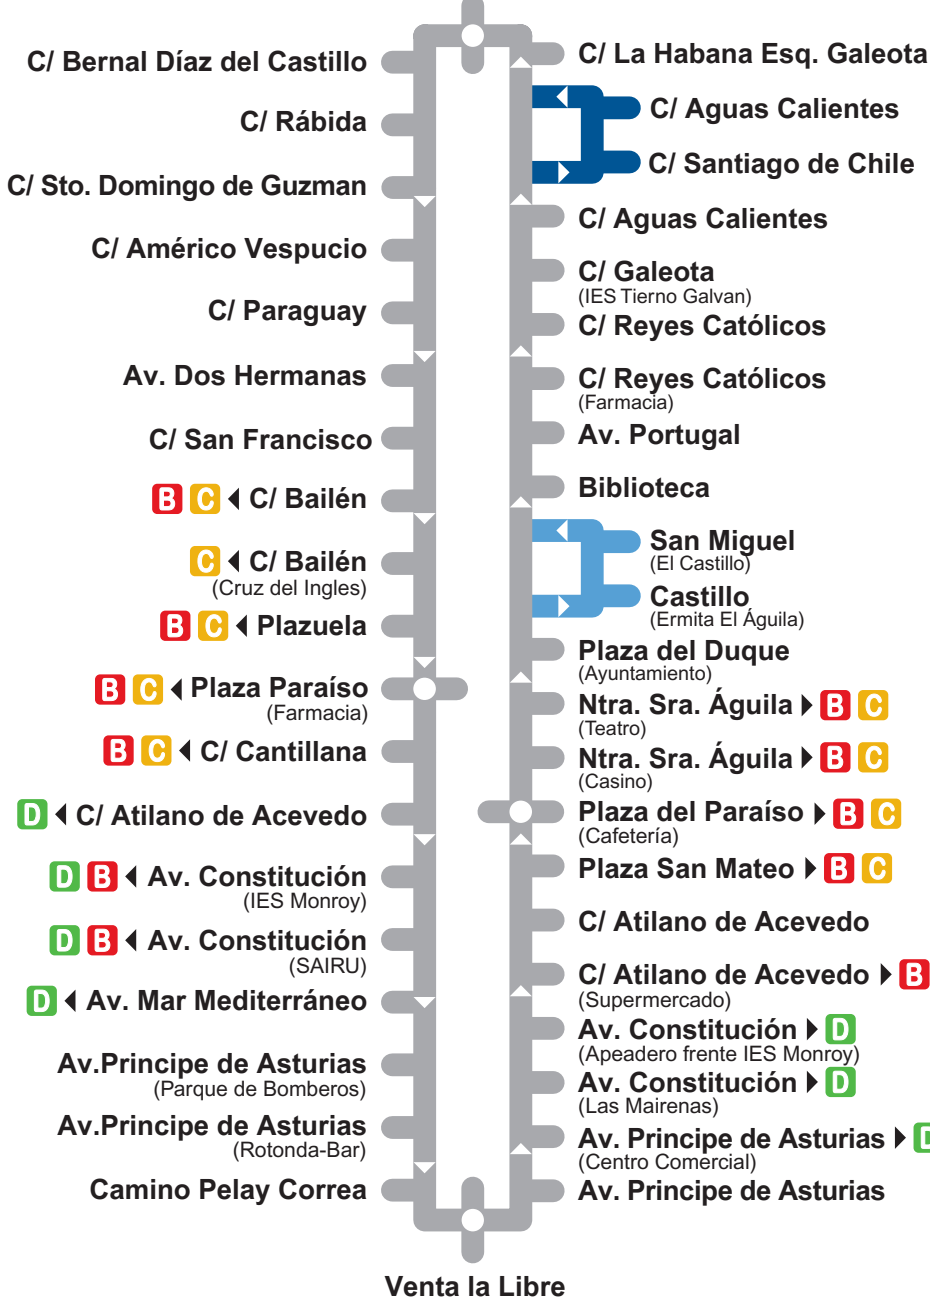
C/ Bernal Díaz del Castillo
C/ Rábida
C/ Sto. Domingo de Guzman
C/ Américo Vespucio
C/ Paraguay
Av. Dos Hermanas
C/ San Francisco
B C C/ Bailén
C C/ Bailén (Cruz del Ingles)
B C Plazuela
B C Plaza Paraíso (Farmacia)
B C C/ Cantillana
D C/ Atilano de Acevedo
D B Av. Constitución (IES Monroy)
D B Av. Constitución (SAIRU)
D Av. Mar Mediterráneo
Av.Principe de Asturias (Parque de Bomberos)
Av.Principe de Asturias (Rotonda-Bar)
Camino Pelay Correa

C/ La Habana Esq. Galeota
C/ Aguas Calientes
C/ Santiago de Chile
C/ Aguas Calientes
C/ Galeota (IES Tierno Galvan)
C/ Reyes Católicos
C/ Reyes Católicos (Farmacia)
Av. Portugal
Biblioteca
San Miguel (El Castillo)
Castillo (Ermita El Águila)
Plaza del Duque (Ayuntamiento)
Ntra. Sra. Águila B C (Teatro)
Ntra. Sra. Águila B C (Casino)
Plaza del Paraíso B C (Cafetería)
Plaza San Mateo B C
C/ Atilano de Acevedo
C/ Atilano de Acevedo B (Supermercado)
Av. Constitución D (Apeadero frente IES Monroy)
Av. Constitución D (Las Mairenas)
Av. Principe de Asturias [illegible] (Centro Comercial)
Av. Principe de Asturias

Venta la Libre